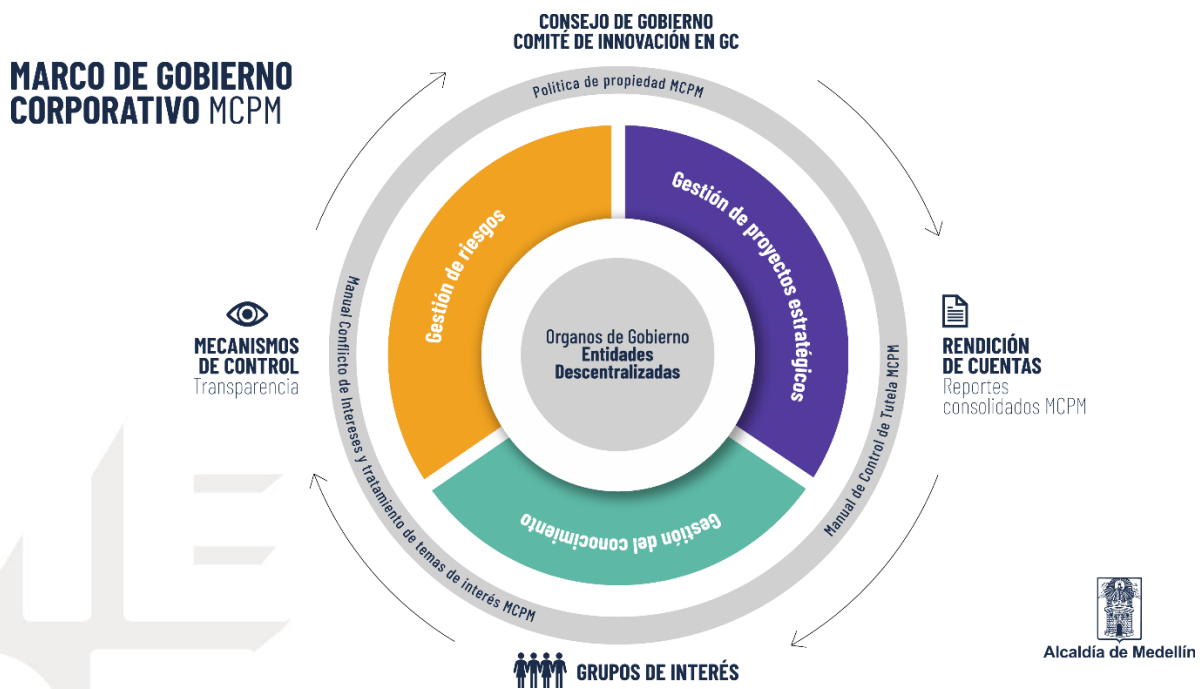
MARCO DE GOBIERNO CORPORATIVO MCPM

CONSEJO DE GOBIERNO
COMITÉ DE INNOVACIÓN EN GC

Política de propiedad MCPM

Gestión de riesgos

Gestión de proyectos estratégicos

Organos de Gobierno
Entidades Descentralizadas

Gestión del conocimiento

Manual Conflicto de Intereses y tratamiento de temas de interés MCPM

Manual de Control de Tutela MCPM

MECANISMOS DE CONTROL
Transparencia

RENDICIÓN DE CUENTAS
Reportes consolidados MCPM

GRUPOS DE INTERÉS

Alcaldía de Medellín